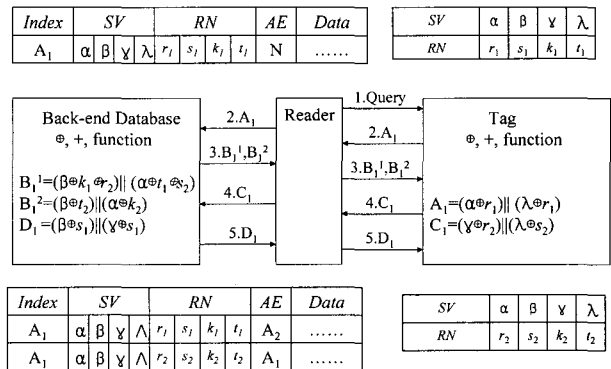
| *Index* | *SV* | | | | *RN* | | | | *AE* | *Data* |
|---|---|---|---|---|---|---|---|---|---|---|
| $A_1$ | α | β | ɣ | λ | $r_1$ | $s_1$ | $k_1$ | $t_1$ | N | …… |

| *SV* | α | β | ɣ | λ |
|---|---|---|---|---|
| *RN* | $r_1$ | $s_1$ | $k_1$ | $t_1$ |

Back-end Database
⊕, +, function

$B_1^1=(\beta\oplus k_1\oplus r_2)\|(\alpha\oplus t_1\oplus s_2)$
$B_1^2=(\beta\oplus t_2)\|(\alpha\oplus k_2)$
$D_1=(\beta\oplus s_1)\|(\gamma\oplus s_1)$

Reader

1.Query
2.$A_1$
2.$A_1$
3.$B_j^1$,$B_j^2$
3.$B_1^1$,$B_1^2$
4.$C_1$
4.$C_1$
5.$D_1$
5.$D_1$

Tag
⊕, +, function

$A_1=(\alpha\oplus r_1)\|(\lambda\oplus r_1)$
$C_1=(\gamma\oplus r_2)\|(\lambda\oplus s_2)$

| *Index* | *SV* | | | | *RN* | | | | *AE* | *Data* |
|---|---|---|---|---|---|---|---|---|---|---|
| $A_1$ | α | β | ɣ | Λ | $r_1$ | $s_1$ | $k_1$ | $t_1$ | $A_2$ | …… |
| $A_1$ | α | β | ɣ | Λ | $r_2$ | $s_2$ | $k_2$ | $t_2$ | $A_1$ | …… |

| *SV* | α | β | ɣ | λ |
|---|---|---|---|---|
| *RN* | $r_2$ | $s_2$ | $k_2$ | $t_2$ |